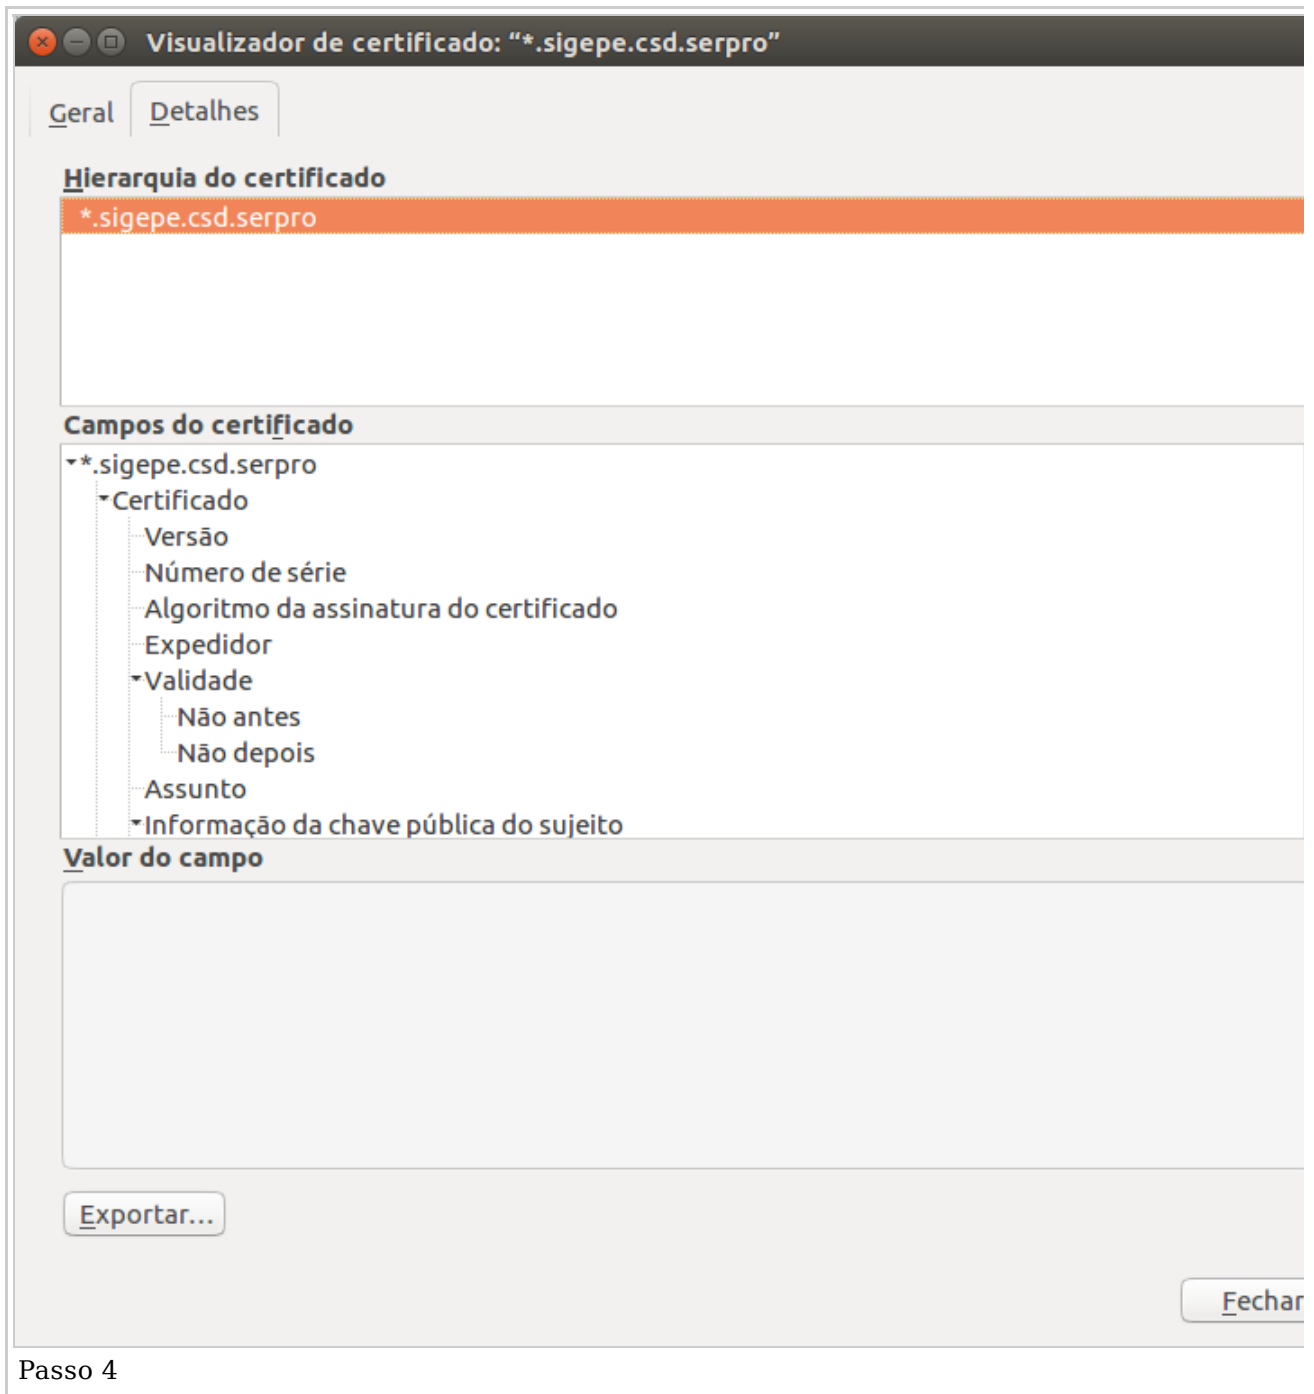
Visualizador de certificado: “*.sigepe.csd.serpro”

Geral

Detalhes

Hierarquia do certificado

*.sigepe.csd.serpro

Campos do certificado

*.sigepe.csd.serpro
Certificado
Versão
Número de série
Algoritmo da assinatura do certificado
Expedidor
Validade
Não antes
Não depois
Assunto
Informação da chave pública do sujeito

Valor do campo

Exportar...

Fechar

Passo 4